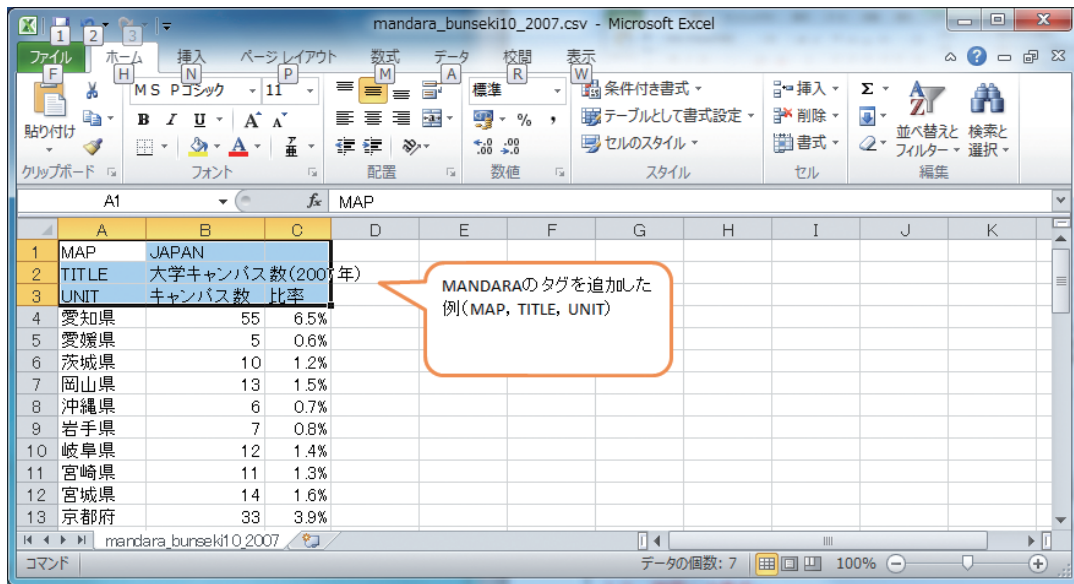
mandara_bunseki10_2007.csv - Microsoft Excel

1 2 3

ファイル ホーム 挿入 ページレイアウト 数式 データ 校閲 表示
F H N P M A R W

MS Pゴシック 11
貼り付け
クリップボード フォント 配置 数値 スタイル セル 編集
標準
条件付き書式
テーブルとして書式設定
セルのスタイル
挿入
削除
書式
並べ替えと フィルター
検索と 選択

A1 MAP

| | A | B | C | D | E | F | G | H | I | J | K |
|---|---|---|---|---|---|---|---|---|---|---|---|
| 1 | MAP | JAPAN | | | | | | | | | |
| 2 | TITLE | 大学キャンパス数(200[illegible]年) | | | | | | | | | |
| 3 | UNIT | キャンパス数 | 比率 | | | | | | | | |
| 4 | 愛知県 | 55 | 6.5% | | | | | | | | |
| 5 | 愛媛県 | 5 | 0.6% | | | | | | | | |
| 6 | 茨城県 | 10 | 1.2% | | | | | | | | |
| 7 | 岡山県 | 13 | 1.5% | | | | | | | | |
| 8 | 沖縄県 | 6 | 0.7% | | | | | | | | |
| 9 | 岩手県 | 7 | 0.8% | | | | | | | | |
| 10 | 岐阜県 | 12 | 1.4% | | | | | | | | |
| 11 | 宮崎県 | 11 | 1.3% | | | | | | | | |
| 12 | 宮城県 | 14 | 1.6% | | | | | | | | |
| 13 | 京都府 | 33 | 3.9% | | | | | | | | |

MANDARAのタグを追加した例(MAP, TITLE, UNIT)

mandara_bunseki10_2007

コマンド データの個数: 7 100%